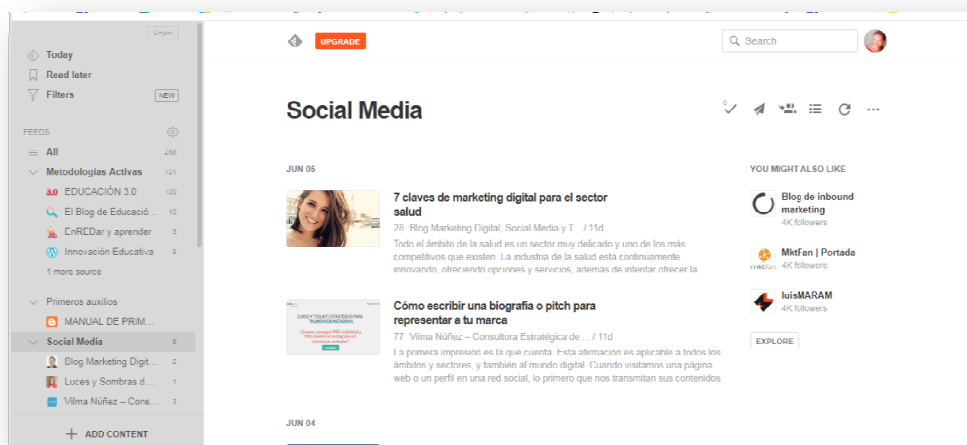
Unpin

Today
Read later
Filters NEW

FEEDS

All 286
Metodologías Activas 121
3.0 EDUCACIÓN 3.0 100
El Blog de Educació... 10
EnREDar y aprender 3
Innovación Educativa 8
1 more source

Primeros auxilios
MANUAL DE PRIM...

Social Media 6
Blog Marketing Digit... 2
Luces y Sombras d... 1
Vilma Núñez – Cons... 3

+ ADD CONTENT

UPGRADE

Search

Social Media

JUN 05

7 claves de marketing digital para el sector salud
26 Blog Marketing Digital, Social Media y T... / 11d
Todo el ámbito de la salud es un sector muy delicado y uno de los más competitivos que existen. La industria de la salud está continuamente innovando, ofreciendo opciones y servicios, además de intentar ofrecer la

Cómo escribir una biografía o pitch para representar a tu marca
77 Vilma Núñez – Consultora Estratégica de ... / 11d
La primera impresión es la que cuenta. Esta afirmación es aplicable a todos los ámbitos y sectores, y también al mundo digital. Cuando visitamos una página web o un perfil en una red social, lo primero que nos transmitan sus contenidos

JUN 04

YOU MIGHT ALSO LIKE

Blog de inbound marketing
4K followers

MktFan | Portada
4K followers

luisMARAM
4K followers

EXPLORE